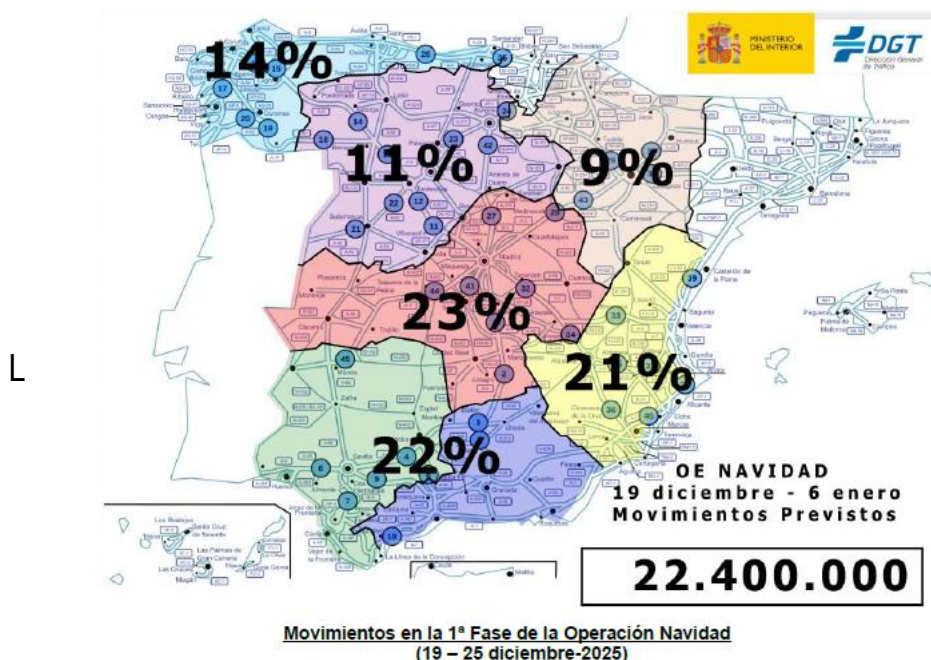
MINISTERIO DEL INTERIOR

DGT Dirección General de Tráfico

14%

11%

9%

23%

21%

22%

L

OE NAVIDAD
19 diciembre - 6 enero
Movimientos Previstos

22.400.000

Movimientos en la 1ª Fase de la Operación Navidad
(19 – 25 diciembre-2025)